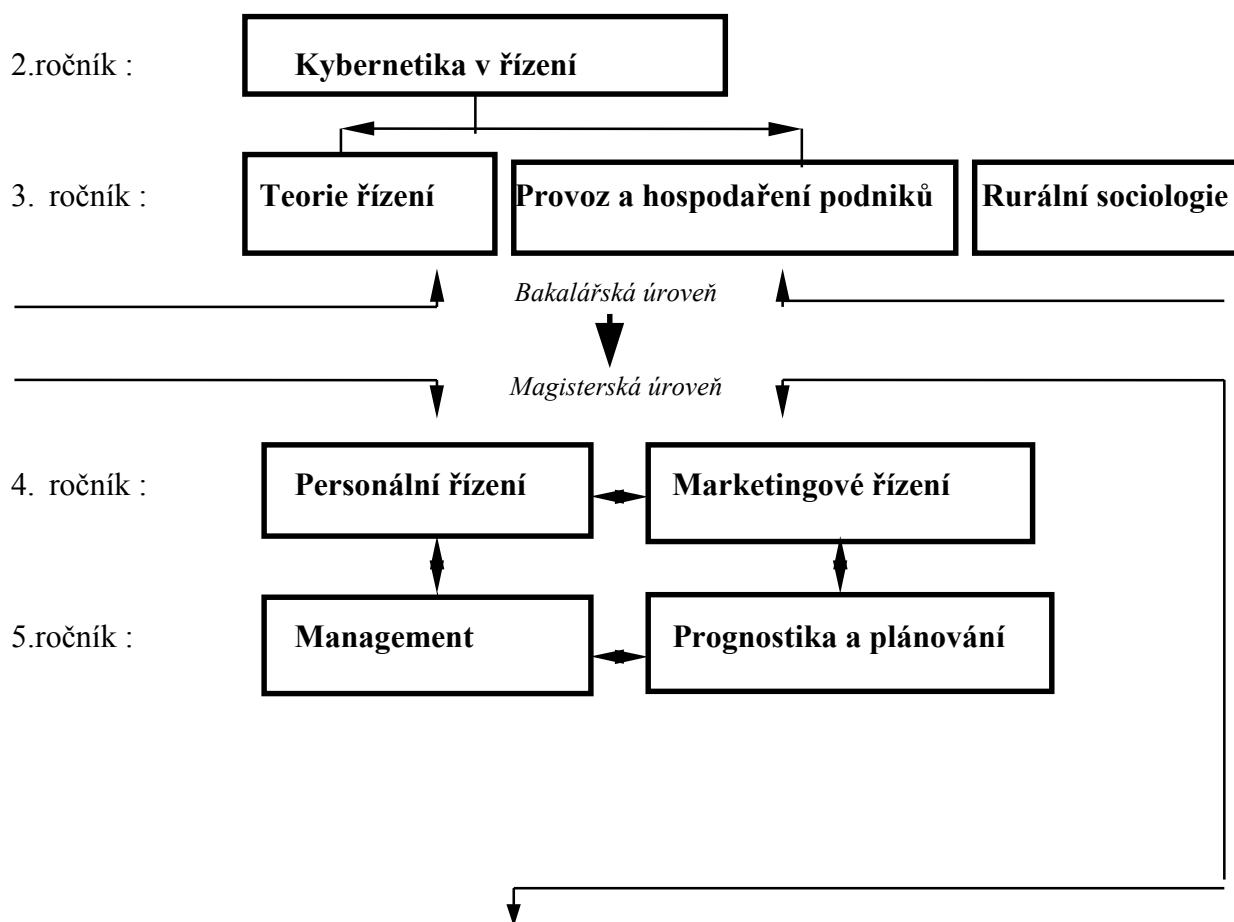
2.ročník : Kybernetika v řízení

3. ročník : Teorie řízení Provoz a hospodaření podniků Rurální sociologie

Bakalářská úroveň

Magisterská úroveň

4. ročník : Personální řízení Marketingové řízení

5.ročník : Management Prognostika a plánování